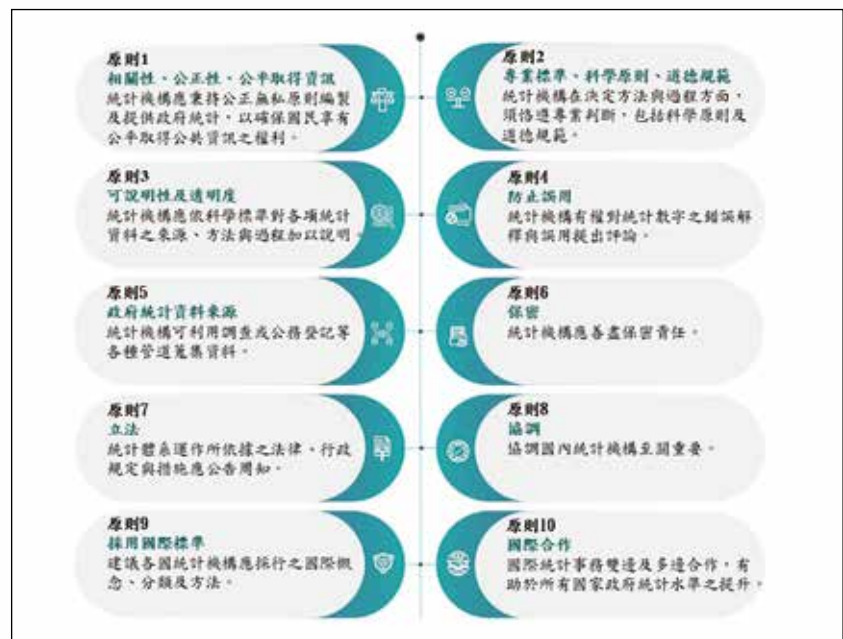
原則1
相關性、公正性、公平取得資訊
統計機構應秉持公正無私原則編製及提供政府統計，以確保國民享有公平取得公共資訊之權利。

原則2
專業標準、科學原則、道德規範
統計機構在決定方法與過程方面，須恪遵專業判斷，包括科學原則及道德規範。

原則3
可說明性及透明度
統計機構應依科學標準對各項統計資料之來源、方法與過程加以說明。

原則4
防止誤用
統計機構有權對統計數字之錯誤解釋與誤用提出評論。

原則5
政府統計資料來源
統計機構可利用調查或公務登記等各種管道蒐集資料。

原則6
保密
統計機構應善盡保密責任。

原則7
立法
統計體系運作所依據之法律、行政規定與措施應公告周知。

原則8
協調
協調國內統計機構至關重要。

原則9
採用國際標準
建議各國統計機構應採行之國際概念、分類及方法。

原則10
國際合作
國際統計事務雙邊及多邊合作，有助於所有國家政府統計水準之提升。